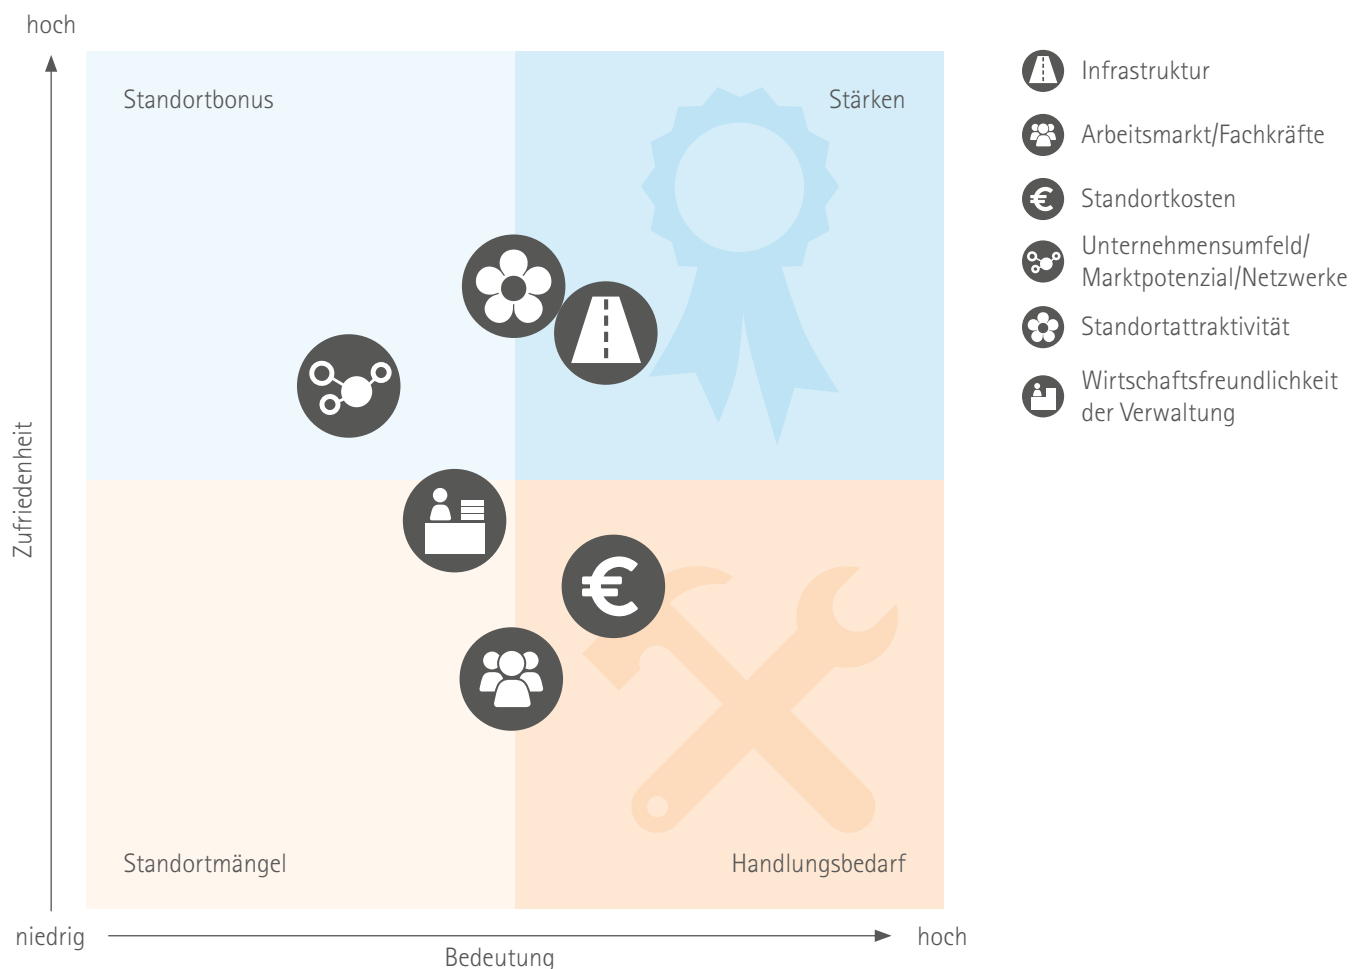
hoch

Zufriedenheit

Standortbonus

Stärken

Standortmängel

Handlungsbedarf

niedrig

Bedeutung

hoch

Infrastruktur

Arbeitsmarkt/Fachkräfte

Standortkosten

Unternehmensumfeld/ Marktpotenzial/Netzwerke

Standortattraktivität

Wirtschaftsfreundlichkeit der Verwaltung